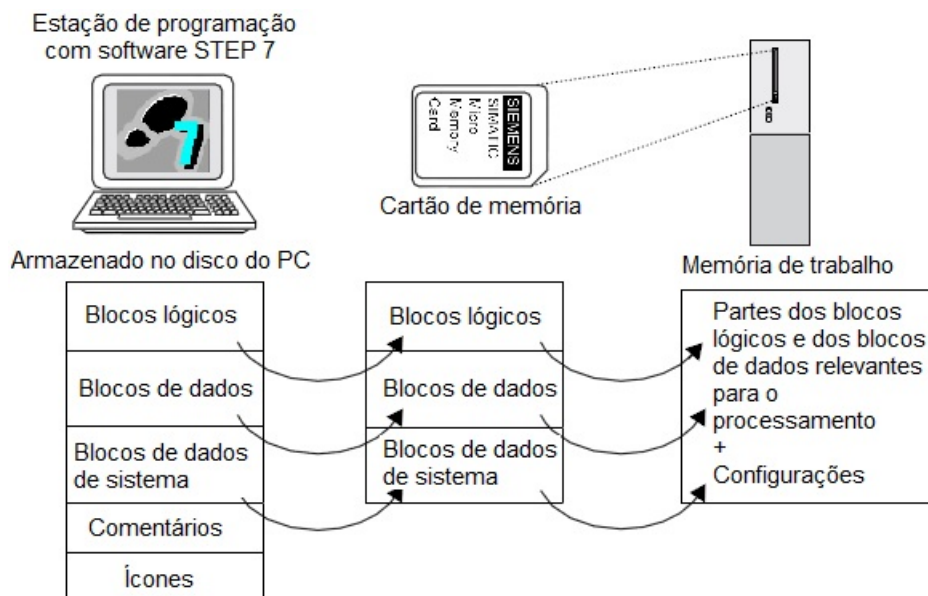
Estação de programação com software STEP 7

SIEMENS
SIMATIC
Micro
Memory
Card

Cartão de memória

Armazenado no disco do PC

Memória de trabalho

| Blocos lógicos |
|---|
| Blocos de dados |
| Blocos de dados de sistema |
| Comentários |
| Ícones |

| Blocos lógicos |
|---|
| Blocos de dados |
| Blocos de dados de sistema |

Partes dos blocos lógicos e dos blocos de dados relevantes para o processamento
+
Configurações